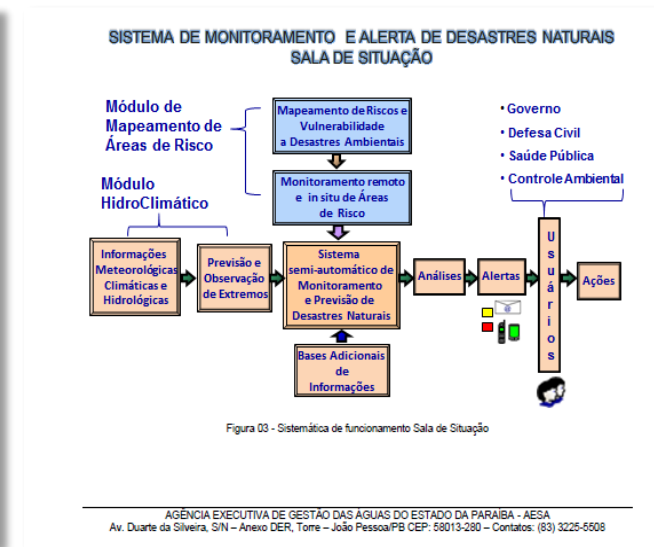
SISTEMA DE MONITORAMENTO E ALERTA DE DESASTRES NATURAIS
SALA DE SITUAÇÃO

Módulo de Mapeamento de Áreas de Risco

Mapeamento de Riscos e Vulnerabilidade a Desastres Ambientais

Monitoramento remoto e in situ de Áreas de Risco

Módulo HidroClimático

• Governo
• Defesa Civil
• Saúde Pública
• Controle Ambiental

Informações Meteorológicas Climáticas e Hidrológicas

Previsão e Observação de Extremos

Sistema semi-automático de Monitoramento e Previsão de Desastres Naturais

Análises

Alertas

U s u á r i o s

Ações

Bases Adicionais de Informações

Figura 03 - Sistemática de funcionamento Sala de Situação

AGÊNCIA EXECUTIVA DE GESTÃO DAS ÁGUAS DO ESTADO DA PARAÍBA - AESA
Av. Duarte da Silveira, S/N – Anexo DER, Torre – João Pessoa/PB CEP: 58013-280 – Contatos: (83) 3225-5508